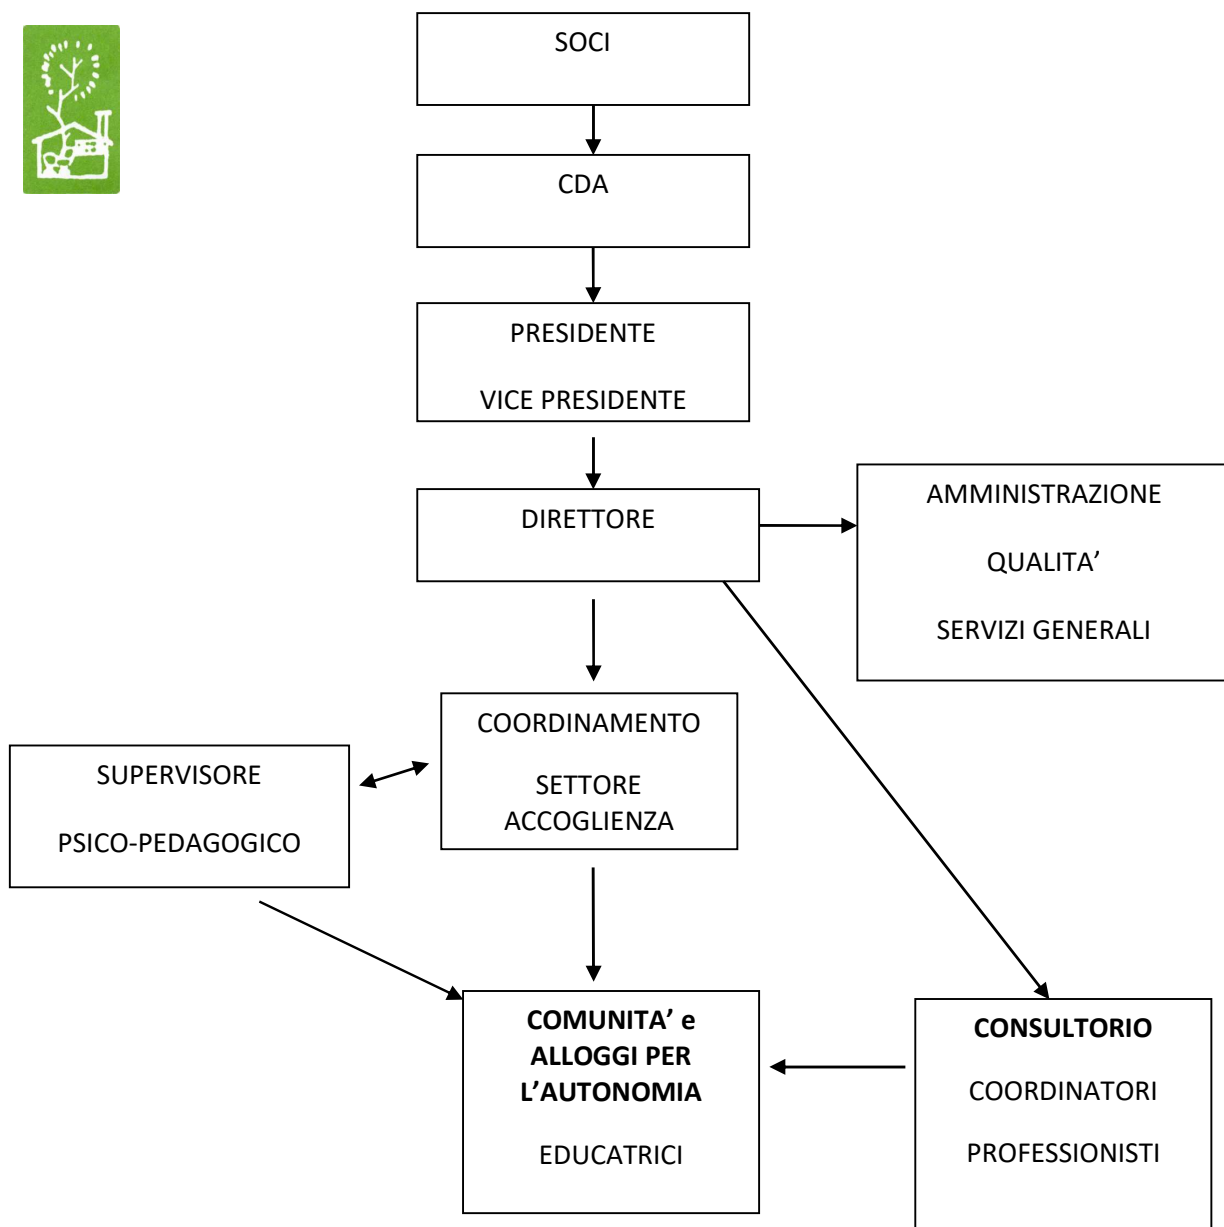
SOCI

CDA

PRESIDENTE

VICE PRESIDENTE

DIRETTORE

AMMINISTRAZIONE

QUALITA’

SERVIZI GENERALI

SUPERVISORE

PSICO-PEDAGOGICO

COORDINAMENTO

SETTORE ACCOGLIENZA

**COMUNITA’ e ALLOGGI PER L’AUTONOMIA**

EDUCATRICI

**CONSULTORIO**

COORDINATORI

PROFESSIONISTI